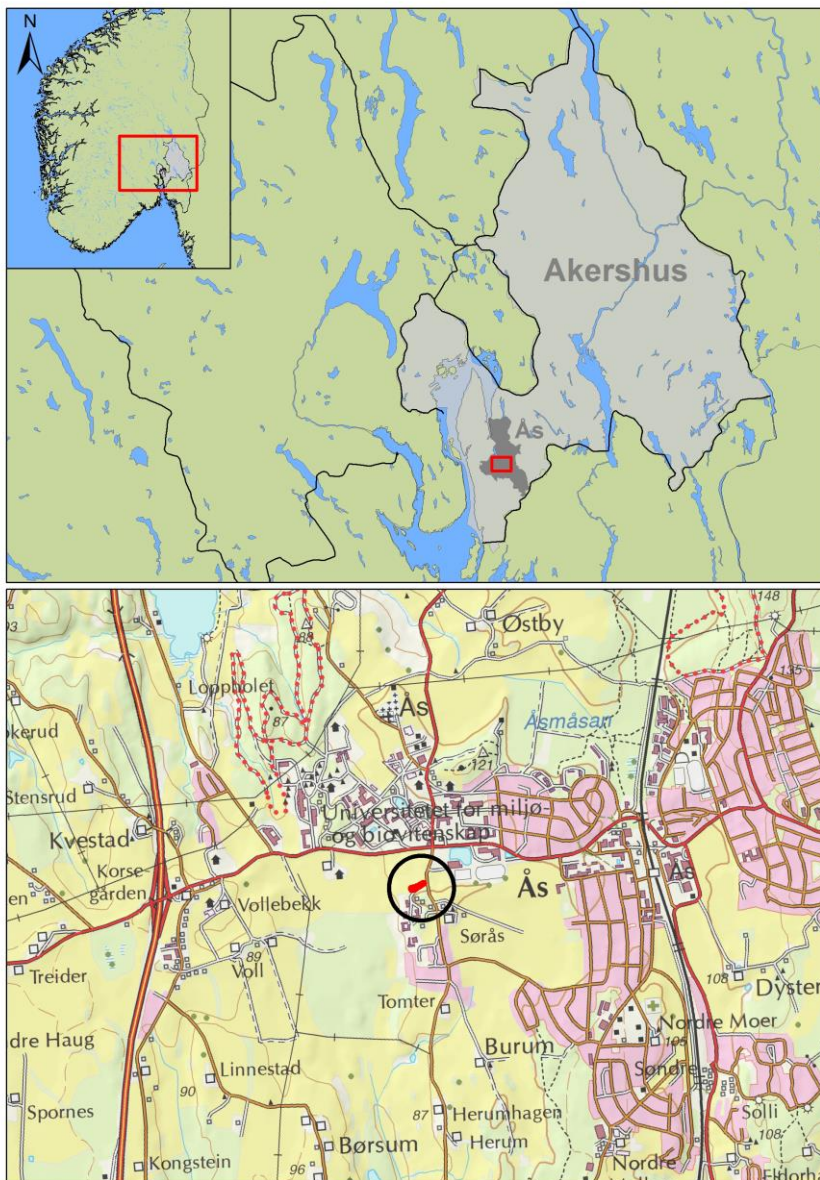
N

Akershus

Ås

93

148

88

Østby

135

Loopholet

Ås

Åsmåsan

87

okerud

121

Stensrud

Universitetet for miljø- og biovitenskap

Kvestad

Korsegarden

Ås

en

Ås

Vollebekk

Sørås

89

Voll

Treider

108

Dyster

Tomter

dre Haug

Nordre Moer

Burum

105

Linnestad

Søndre

90

Solli

Spornes

87

Herumhagen

108

Herum

Børsum

Kongstein

96

Nordre

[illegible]